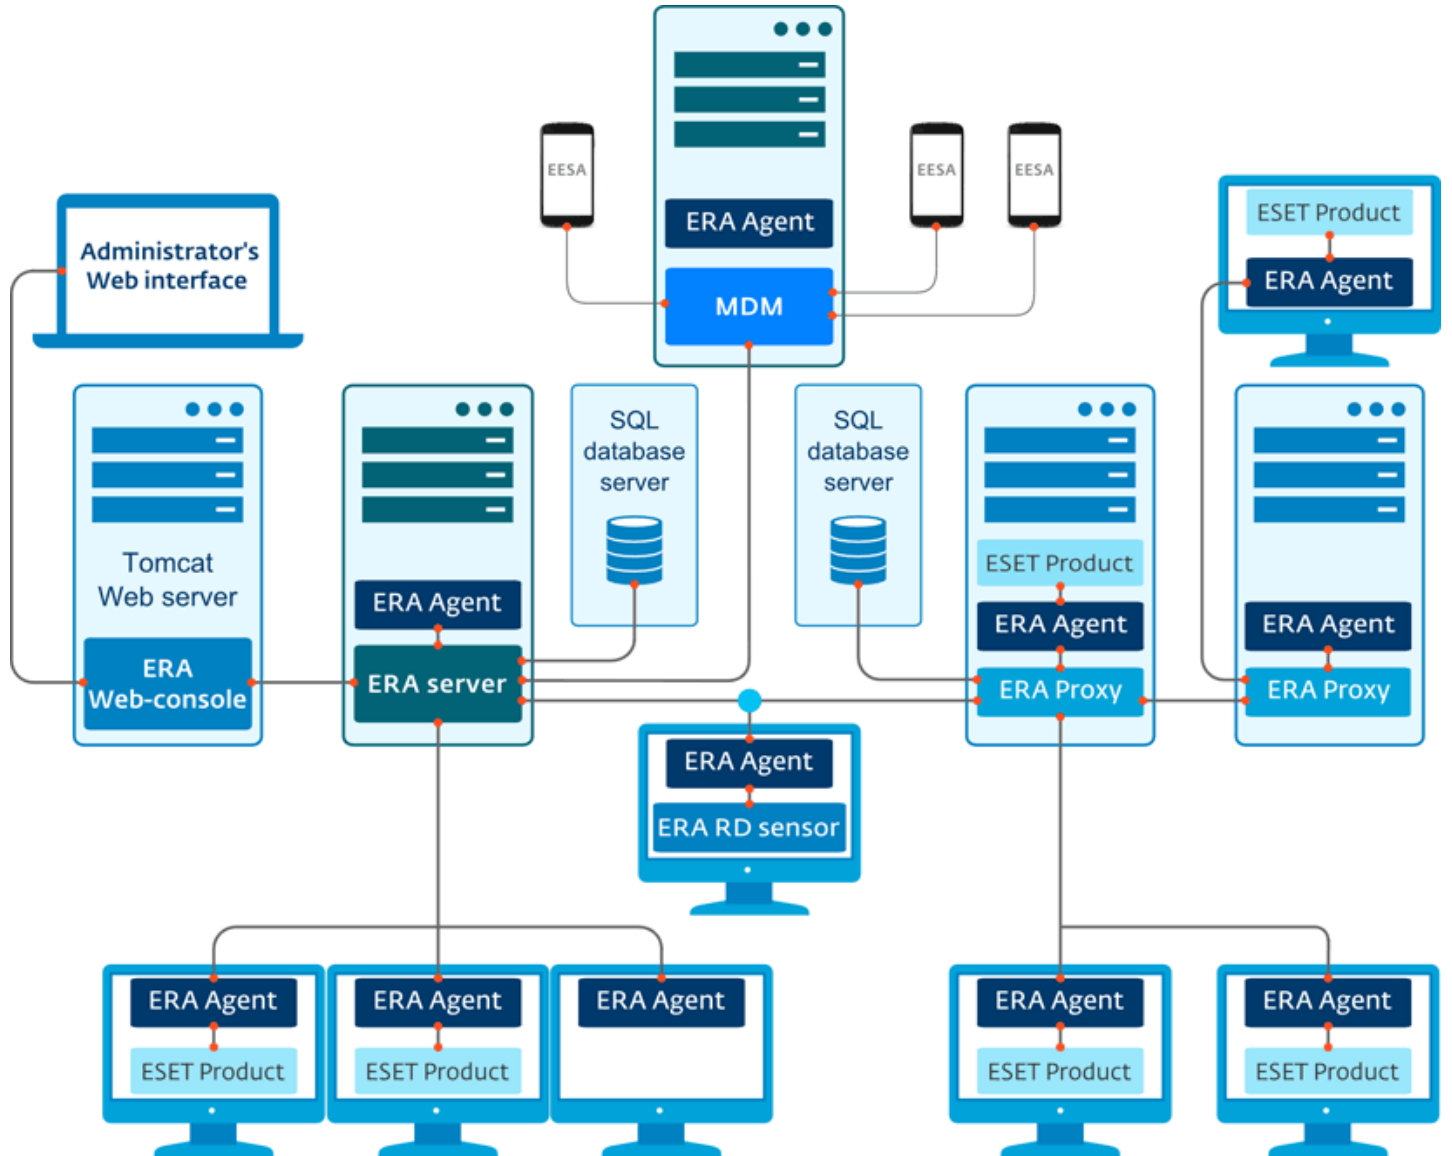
EESA

ERA Agent

MDM

EESA

EESA

ESET Product

ERA Agent

Administrator's Web interface

Tomcat Web server

ERA Web-console

ERA Agent

ERA server

SQL database server

SQL database server

ESET Product

ERA Agent

ERA Proxy

ERA Agent

ERA Proxy

ERA Agent

ERA RD sensor

ERA Agent

ESET Product

ERA Agent

ESET Product

ERA Agent

ERA Agent

ESET Product

ERA Agent

ESET Product